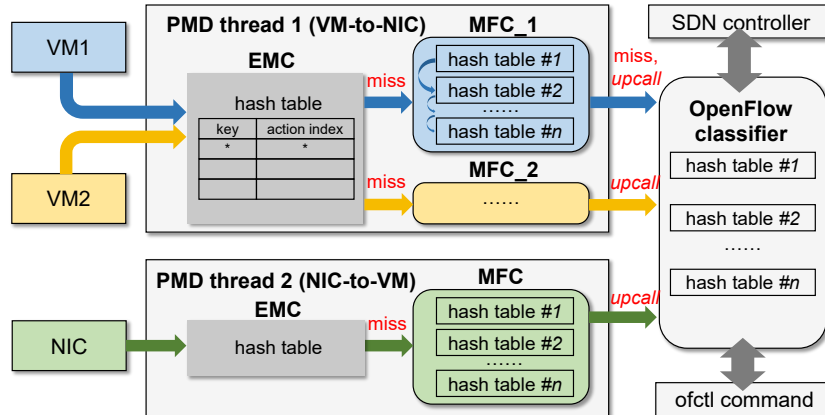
PMD thread 1 (VM-to-NIC)

VM1

VM2

EMC

hash table

| key | action index |
|---|---|
| * | * |
| | |
| | |

miss

MFC_1

hash table #1

hash table #2

……

hash table #n

miss

MFC_2

……

miss, upcall

upcall

SDN controller

OpenFlow classifier

hash table #1

hash table #2

……

hash table #n

PMD thread 2 (NIC-to-VM)

NIC

EMC

hash table

miss

MFC

hash table #1

hash table #2

……

hash table #n

upcall

ofctl command